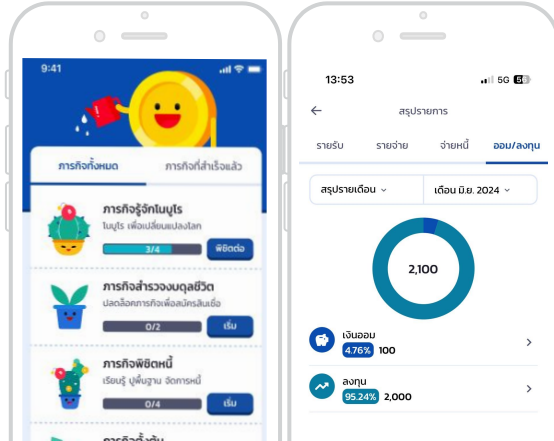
9:41

ภารกิจทั้งหมด

ภารกิจที่สำเร็จแล้ว

ภารกิจรู้จักไนบูโร

ไนบูโร เพื่อเปลี่ยนแปลงโลก

3/4

พิชิตต่อ

ภารกิจสำรวจงบดุลชีวิต

ปลดล็อคภารกิจเพื่อสมัครสินเชื่อ

0/2

เริ่ม

ภารกิจพิชิตหนี้

เรียนรู้ ปูพื้นฐาน จัดการหนี้

0/4

เริ่ม

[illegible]

13:53

5G

สรุปรายการ

รายรับ

รายจ่าย

จ่ายหนี้

ออม/ลงทุน

สรุปรายเดือน

เดือน มิ.ย. 2024

2,100

เงินออม

4.76%

100

ลงทุน

95.24%

2,000